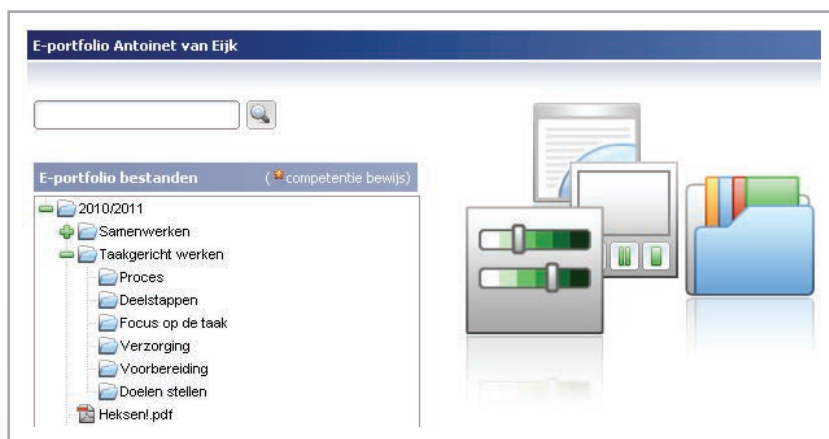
E-portfolio Antoinet van Eijk

E-portfolio bestanden

( competentie bewijs)

2010/2011
Samenwerken
Taakgericht werken
Proces
Deelstappen
Focus op de taak
Verzorging
Voorbereiding
Doelen stellen
Heksen!.pdf